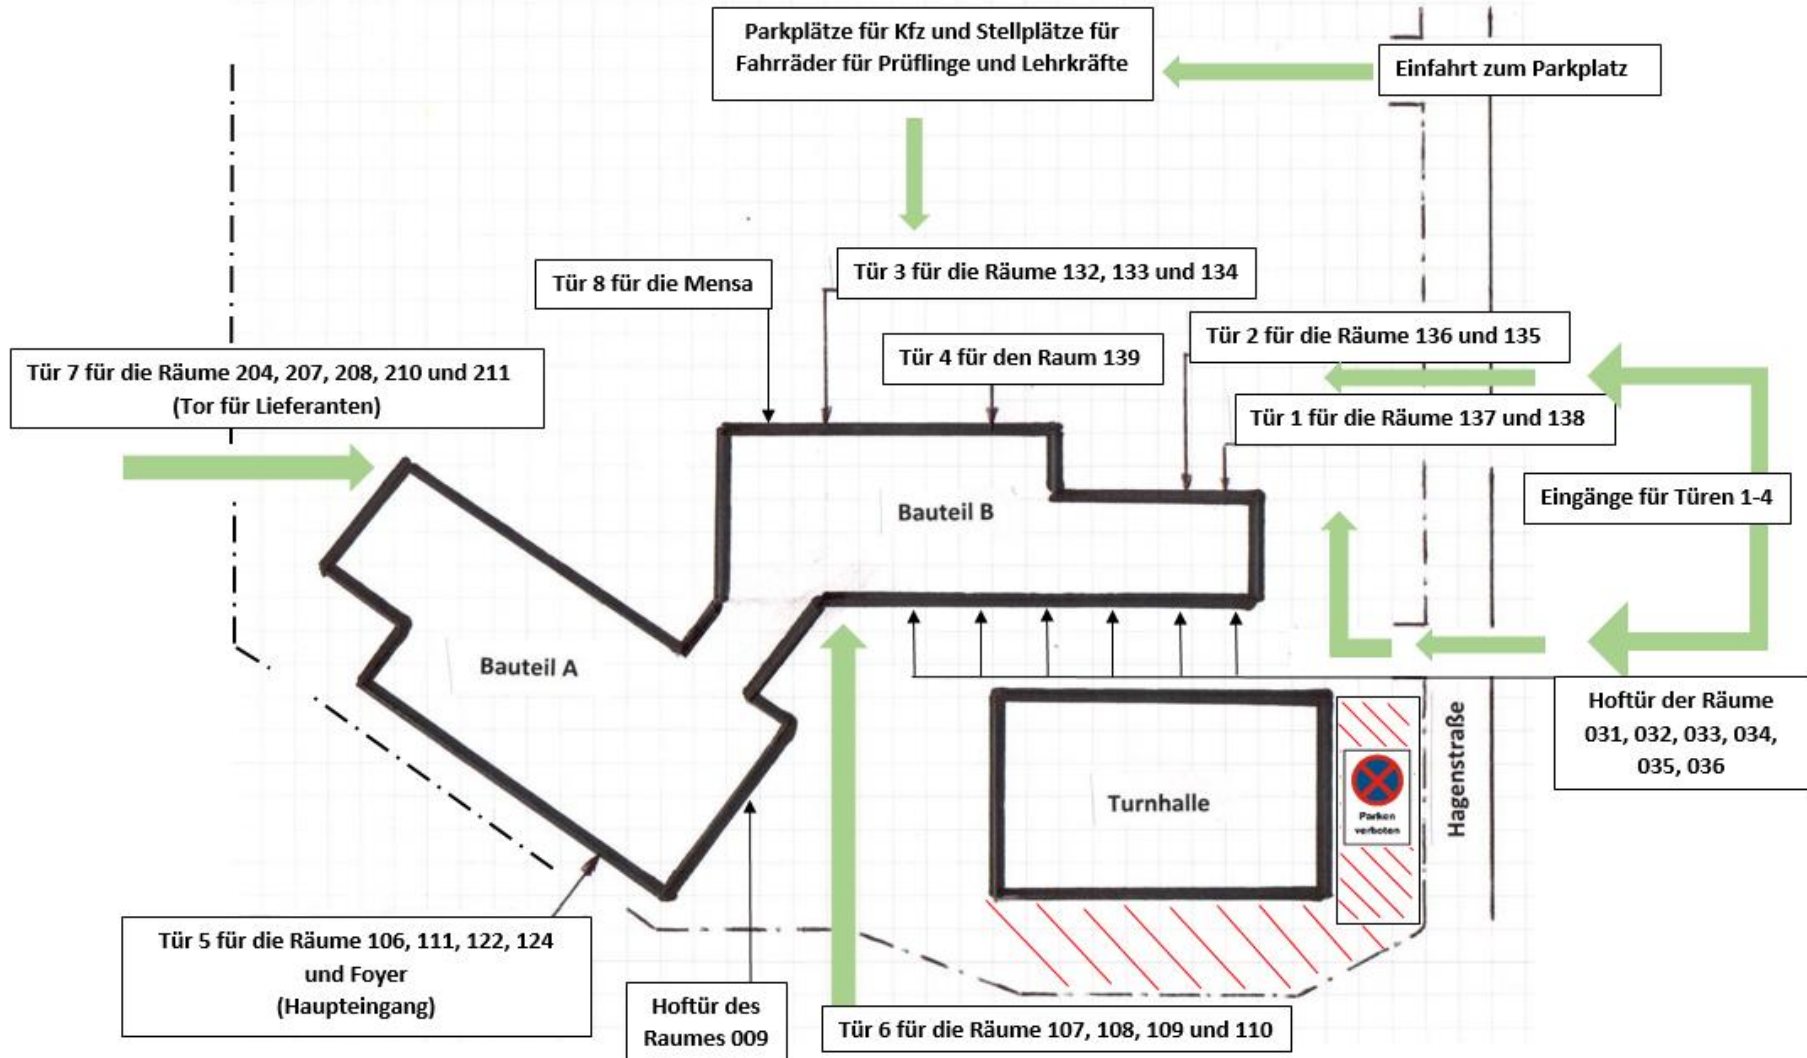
Parkplätze für Kfz und Stellplätze für Fahrräder für Prüflinge und Lehrkräfte

Einfahrt zum Parkplatz

Tür 8 für die Mensa

Tür 3 für die Räume 132, 133 und 134

Tür 2 für die Räume 136 und 135

Tür 4 für den Raum 139

Tür 7 für die Räume 204, 207, 208, 210 und 211
(Tor für Lieferanten)

Tür 1 für die Räume 137 und 138

Bauteil B

Eingänge für Türen 1-4

Bauteil A

Hoftür der Räume 031, 032, 033, 034, 035, 036

Turnhalle

Parken verboten

Hagenstraße

Tür 5 für die Räume 106, 111, 122, 124 und Foyer
(Haupteingang)

Hoftür des Raumes 009

Tür 6 für die Räume 107, 108, 109 und 110